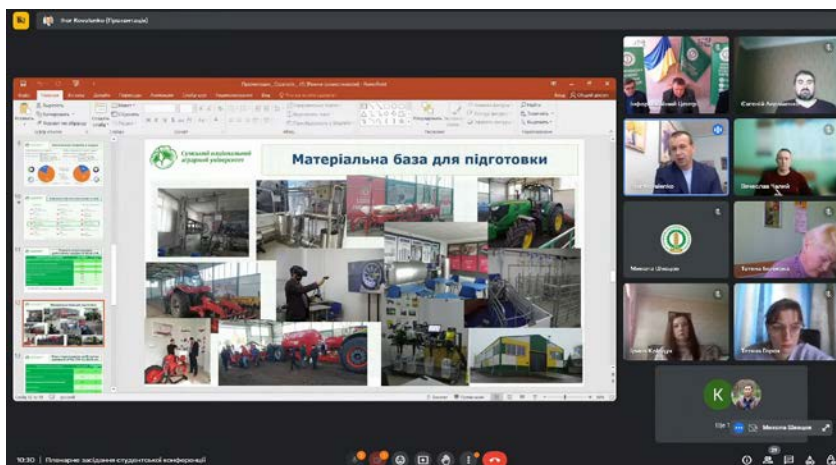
Ігор Коваленко (Презентація)

Сумський національний аграрний університет

Матеріальна база для підготовки

Інформаційний центр

Євгеній Алтинцев

Вячеслав Чалий

Микола Шевцов

Катерина Бугаєнко

Ірина Клюсова

Тетяна Борко

K

Микола Шевцов

10:30 | Пленарне засідання студентської конференції